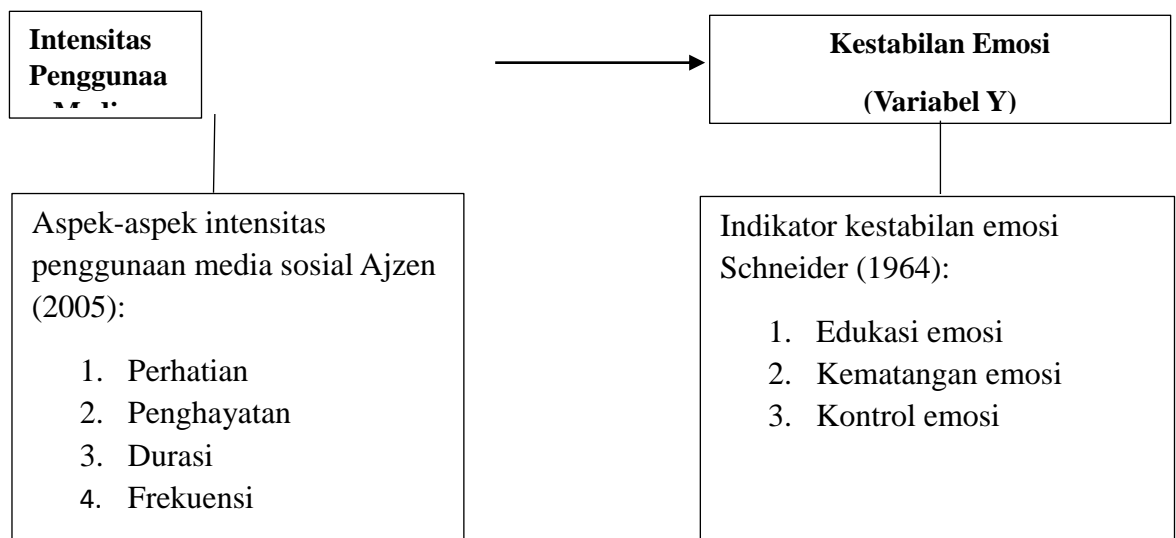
**Intensitas Penggunaa** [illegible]

**Kestabilan Emosi**

**(Variabel Y)**

Aspek-aspek intensitas penggunaan media sosial Ajzen (2005):

1. Perhatian
2. Penghayatan
3. Durasi
4. Frekuensi

Indikator kestabilan emosi Schneider (1964):

1. Edukasi emosi
2. Kematangan emosi
3. Kontrol emosi